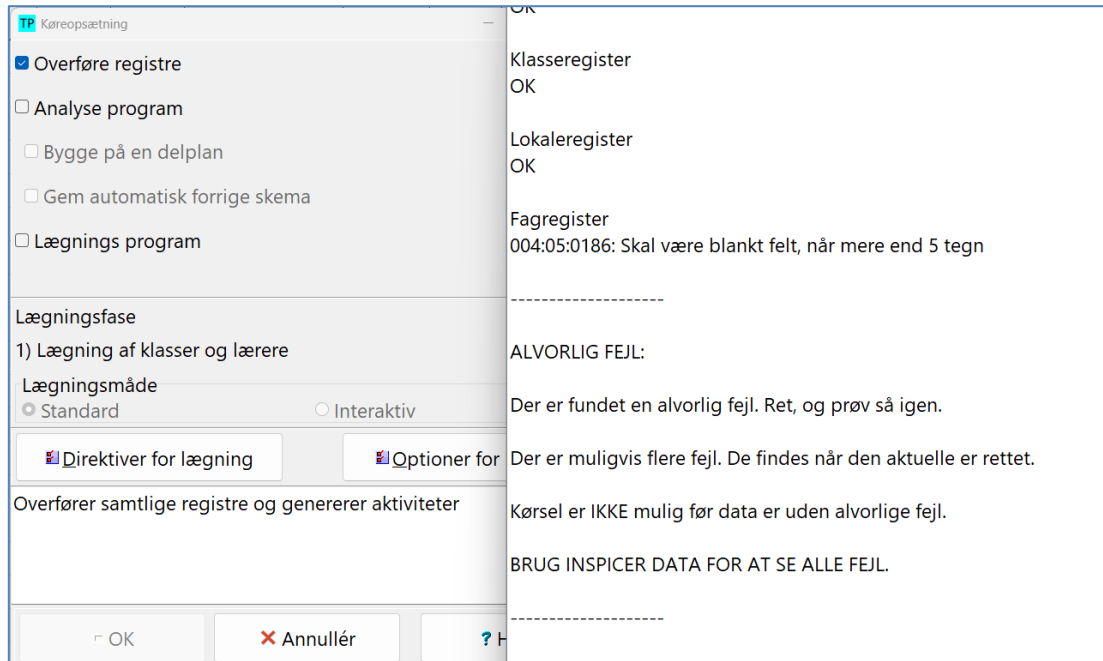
TP Køreopsætning

Overføre registre

Analyse program

Bygge på en delplan

Gem automatisk forrige skema

Lægnings program

Lægningsfase

1) Lægning af klasser og lærere

Lægningsmåde

Standard

Interaktiv

Direktiver for lægning

Optioner for

Overfører samtlige registre og genererer aktiviteter

OK

Annullér

H

OK

Klasseregister
OK

Lokaleregister
OK

Fagregister
004:05:0186: Skal være blankt felt, når mere end 5 tegn

--------------------

ALVORLIG FEJL:

Der er fundet en alvorlig fejl. Ret, og prøv så igen.

Der er muligvis flere fejl. De findes når den aktuelle er rettet.

Kørsel er IKKE mulig før data er uden alvorlige fejl.

BRUG INSPICER DATA FOR AT SE ALLE FEJL.

--------------------